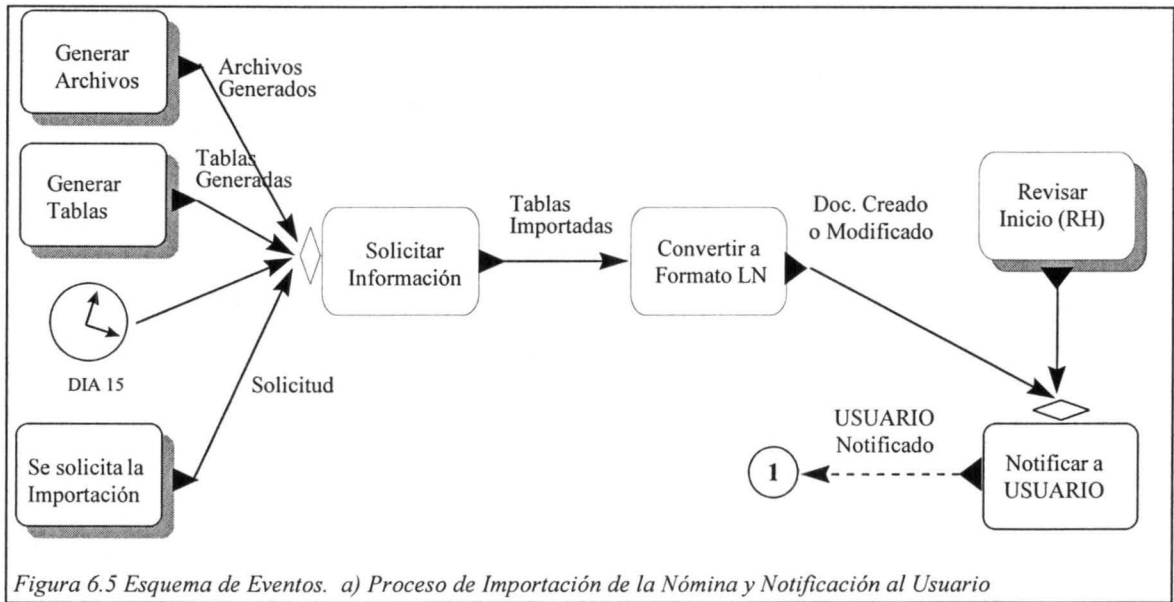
Generar Archivos

Archivos Generados

Generar Tablas

Tablas Generadas

DIA 15

Solicitud

Se solicita la Importación

Solicitar Información

Tablas Importadas

Convertir a Formato LN

Doc. Creado o Modificado

Revisar Inicio (RH)

USUARIO Notificado

1

Notificar a USUARIO

*Figura 6.5 Esquema de Eventos. a) Proceso de Importación de la Nómina y Notificación al Usuario*